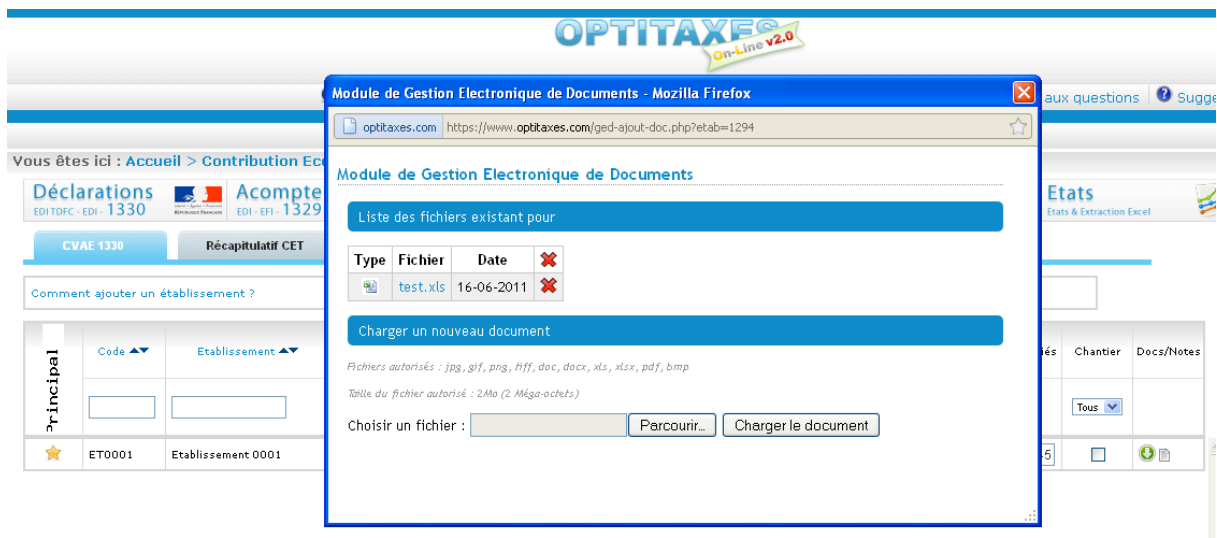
OPTITAXES On-Line v2.0

aux questions | Sugge

Vous êtes ici : Accueil > Contribution Ec

Déclarations EDI TDFC - EDI - 1330

Acompte EDI - EFI - 1329

Etats Etats & Extraction Excel

CVAE 1330

Récapitulatif CET

Comment ajouter un établissement ?

Principal

Code

Etablissement

iés

Chantier

Docs/Notes

Tous

ET0001

Etablissement 0001

Module de Gestion Electronique de Documents - Mozilla Firefox

optitaxes.com https://www.optitaxes.com/ged-ajout-doc.php?etab=1294

Module de Gestion Electronique de Documents

Liste des fichiers existant pour

| Type | Fichier | Date | |
|---|---|---|---|
| | test.xls | 16-06-2011 | |

Charger un nouveau document

Fichiers autorisés : jpg, gif, png, tiff, doc, docx, xls, xlsx, pdf, bmp

Taille du fichier autorisé : 2Mo (2 Méga-octets)

Choisir un fichier : Parcourir... Charger le document